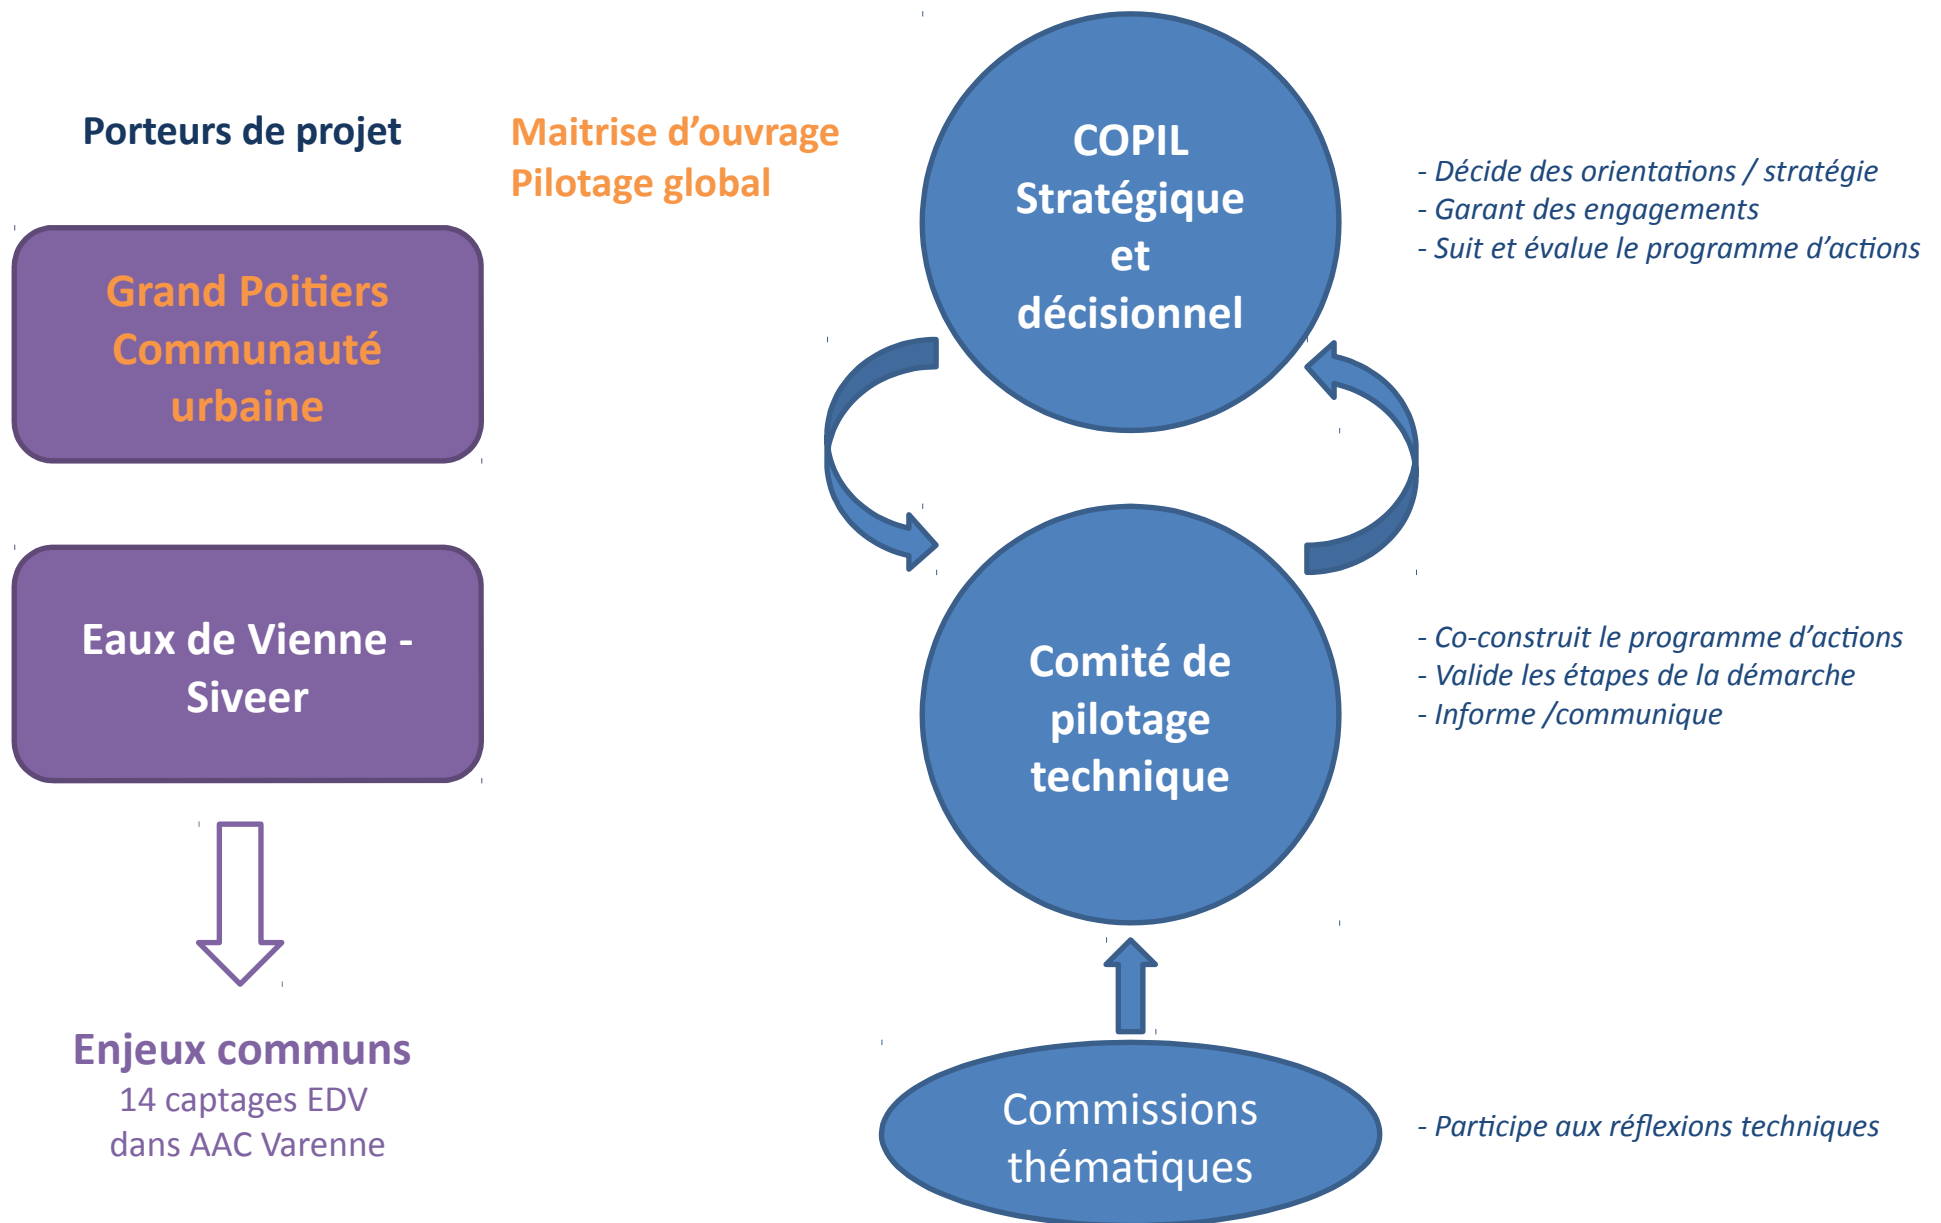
Porteurs de projet

Maitrise d'ouvrage
Pilotage global

Grand Poitiers Communauté urbaine

Eaux de Vienne - Siveer

Enjeux communs
14 captages EDV
dans AAC Varenne

COPIL Stratégique et décisionnel

- Décide des orientations / stratégie
- Garant des engagements
- Suit et évalue le programme d'actions

Comité de pilotage technique

- Co-construit le programme d'actions
- Valide les étapes de la démarche
- Informe /communique

Commissions thématiques

- Participe aux réflexions techniques